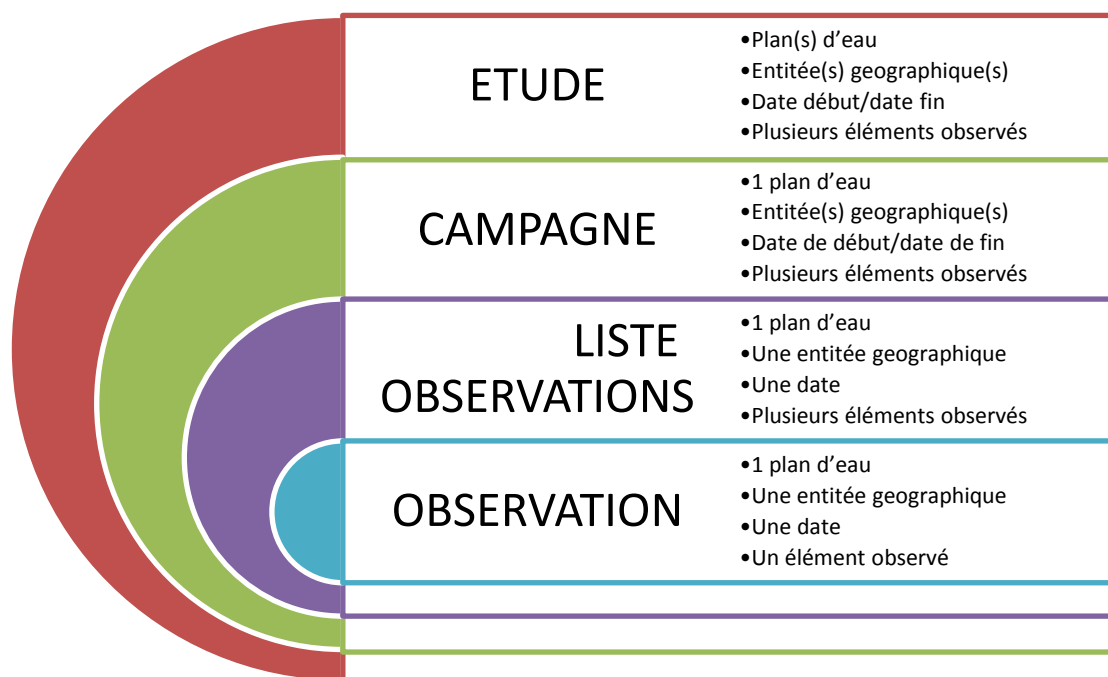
ETUDE

•Plan(s) d’eau
•Entitée(s) geographique(s)
•Date début/date fin
•Plusieurs éléments observés

CAMPAGNE

•1 plan d’eau
•Entitée(s) geographique(s)
•Date de début/date de fin
•Plusieurs éléments observés

LISTE OBSERVATIONS

•1 plan d’eau
•Une entitée geographique
•Une date
•Plusieurs éléments observés

OBSERVATION

•1 plan d’eau
•Une entitée geographique
•Une date
•Un élément observé